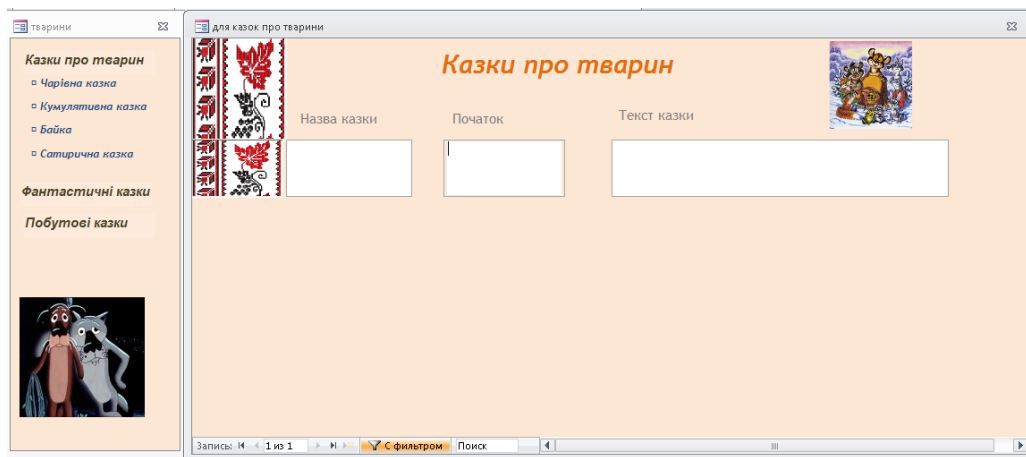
тварини

Казки про тварин
Чарівна казка
Кумулятивна казка
Байка
Сатирична казка

Фантастичні казки

Побутові казки

для казок про тварини

Казки про тварин

Назва казки

Початок

Текст казки

Запись: 1 из 1 С фильтром Поиск